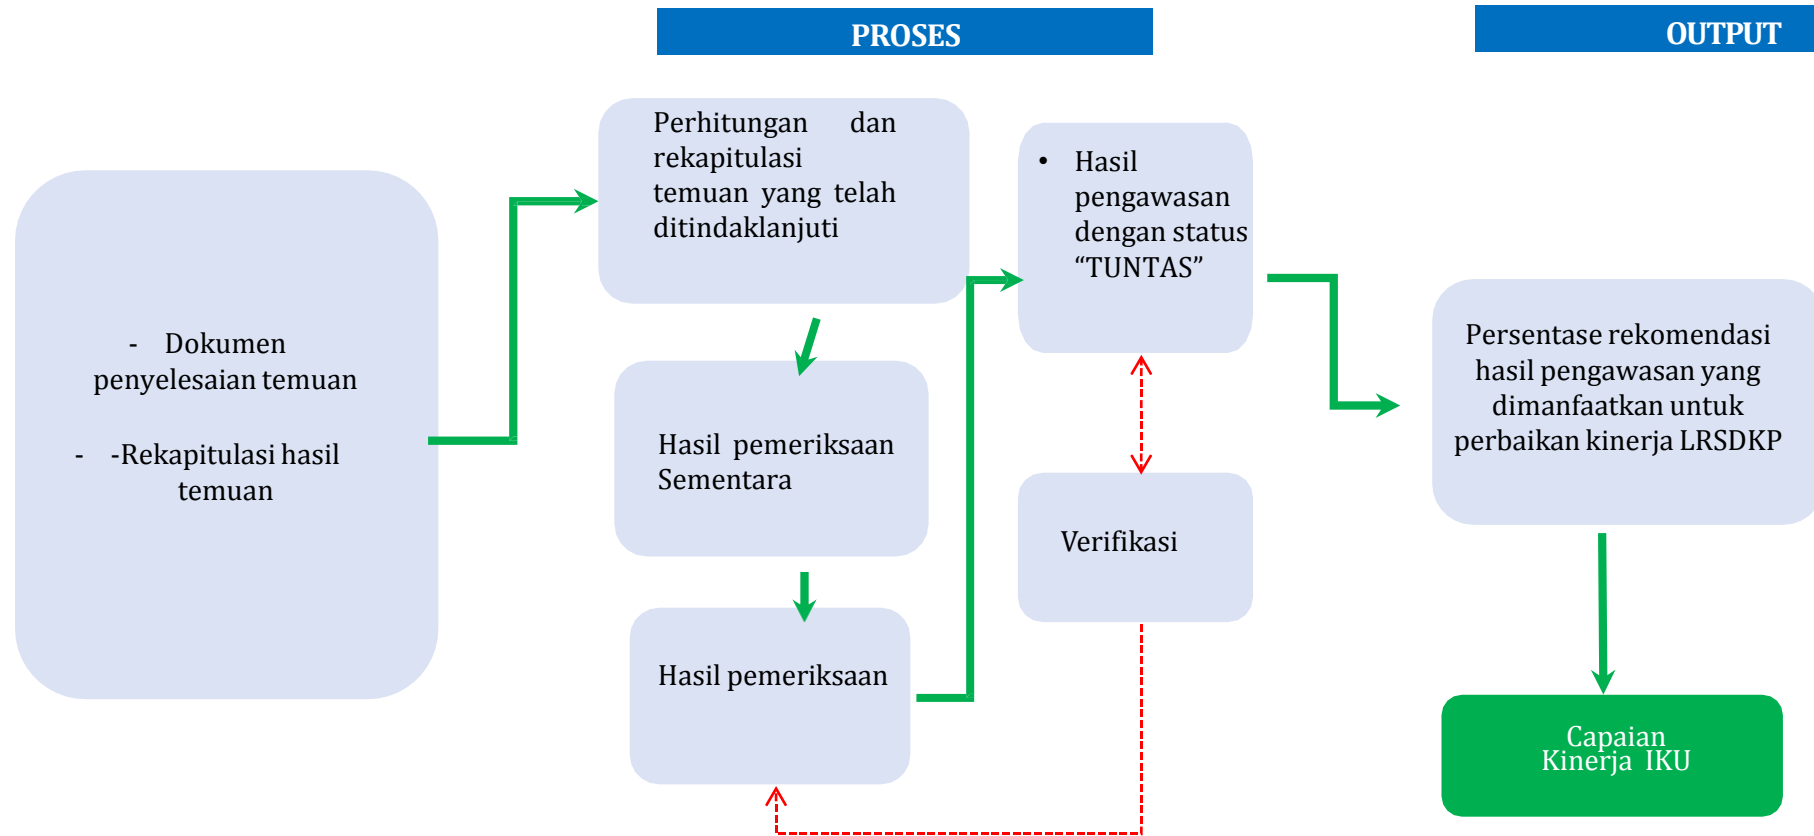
PROSES

OUTPUT

- Dokumen penyelesaian temuan

- -Rekapitulasi hasil temuan

Perhitungan dan rekapitulasi temuan yang telah ditindaklanjuti

Hasil pemeriksaan Sementara

Hasil pemeriksaan

• Hasil pengawasan dengan status “TUNTAS”

Verifikasi

Persentase rekomendasi hasil pengawasan yang dimanfaatkan untuk perbaikan kinerja LRSDKP

Capaian Kinerja IKU